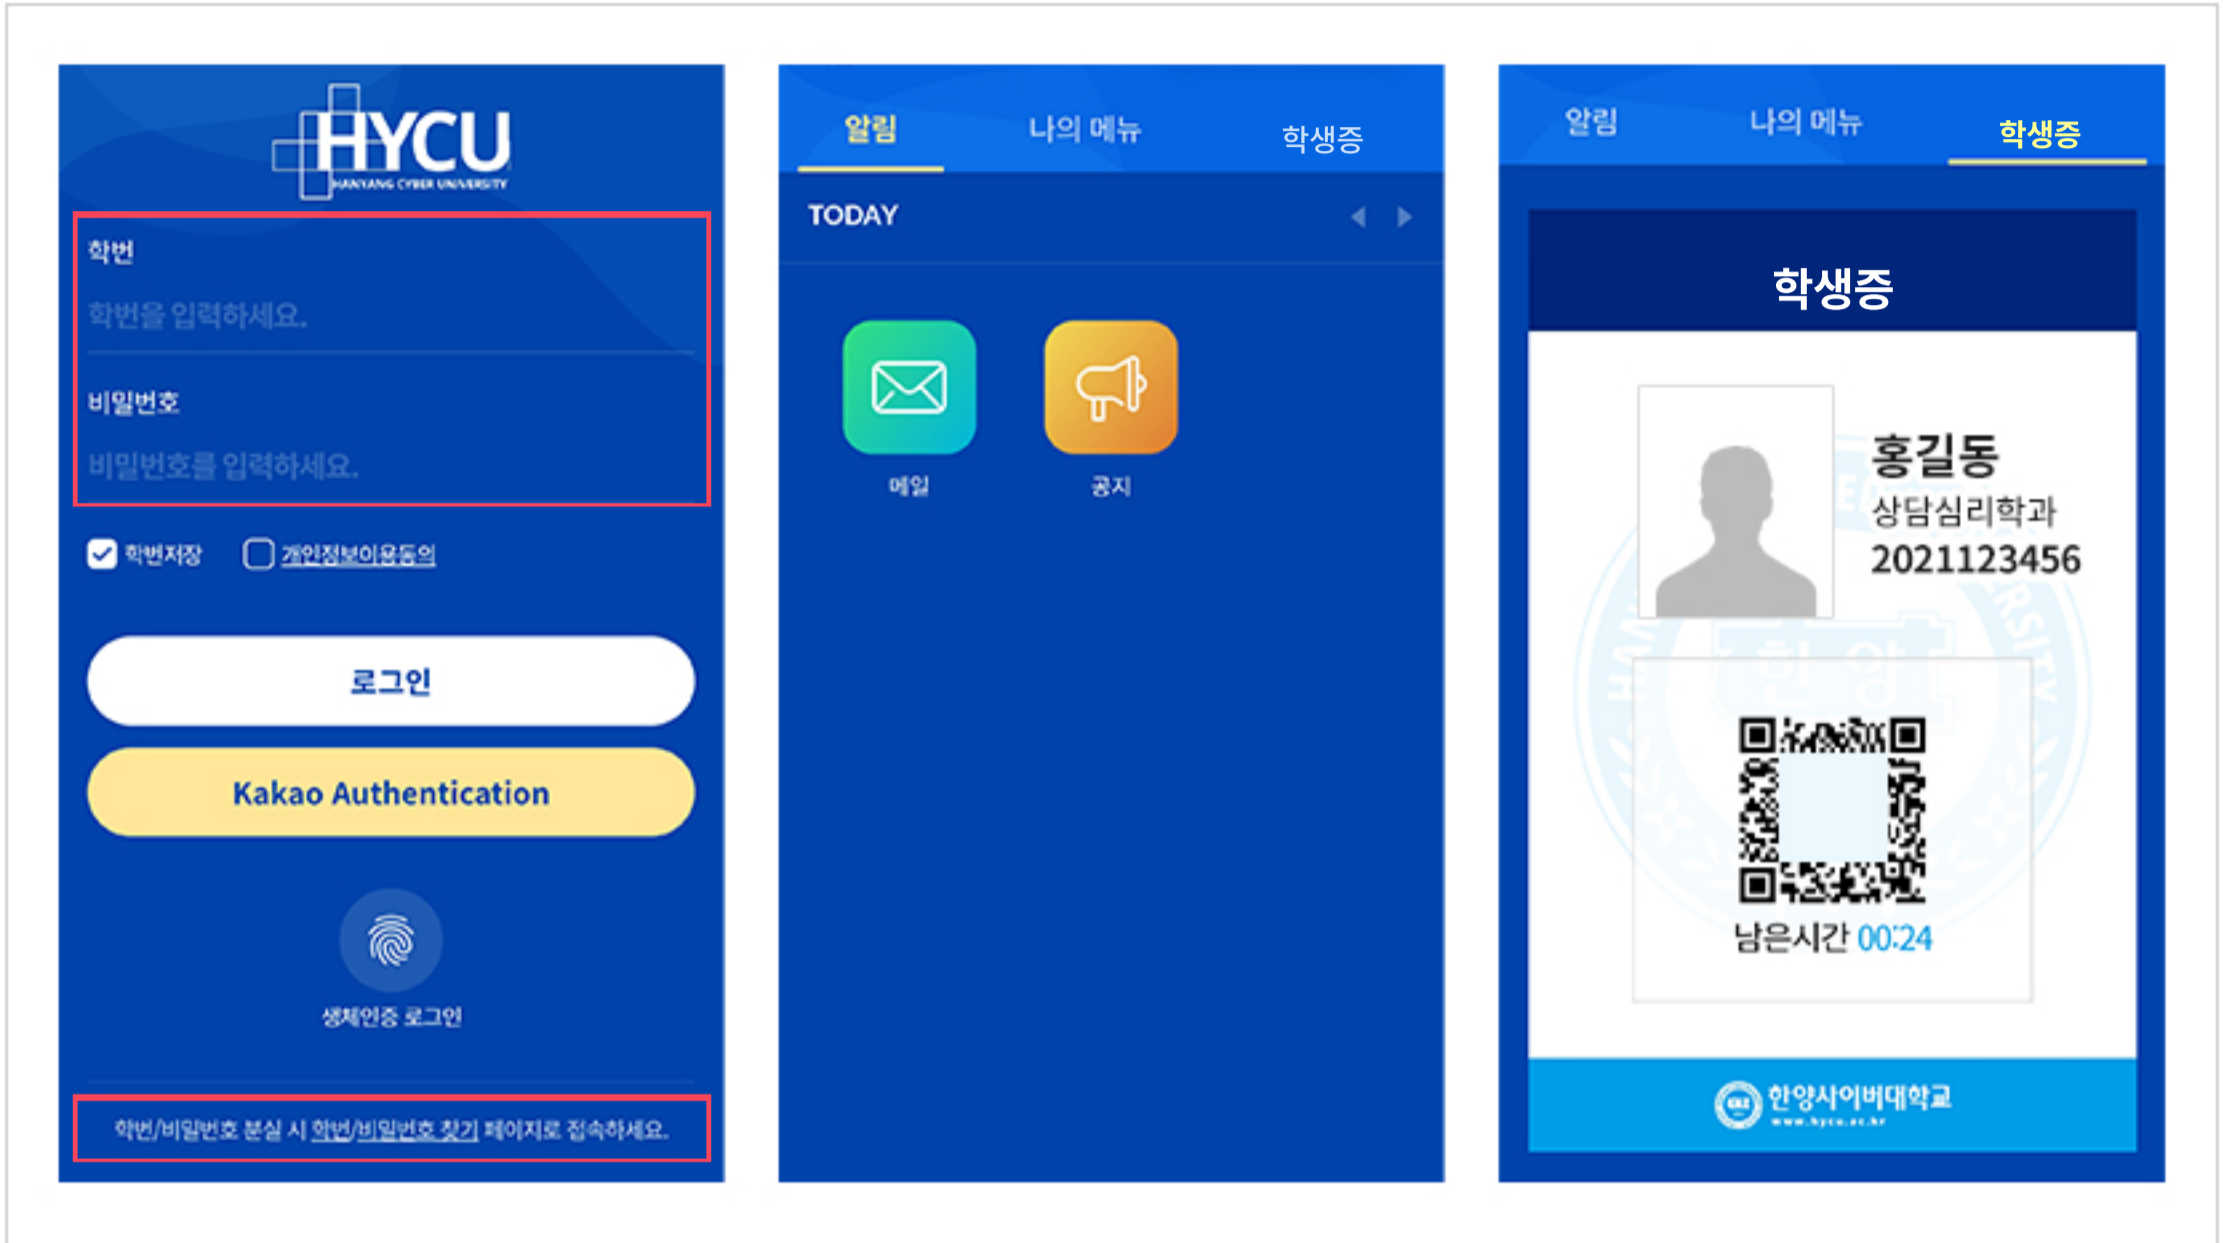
HYCU
HANYANG CYBER UNIVERSITY

학번
학번을 입력하세요.

비밀번호
비밀번호를 입력하세요.

학번저장 개인정보이용동의

로그인

Kakao Authentication

생체인증 로그인

학번/비밀번호 분실 시 학번/비밀번호 찾기 페이지로 접속하세요.

알림 나의 메뉴 학생증

TODAY

메일 공지

알림 나의 메뉴 학생증

학생증

홍길동
상담심리학과
2021123456

남은시간 00:24

한양사이버대학교
www.hycu.ac.kr